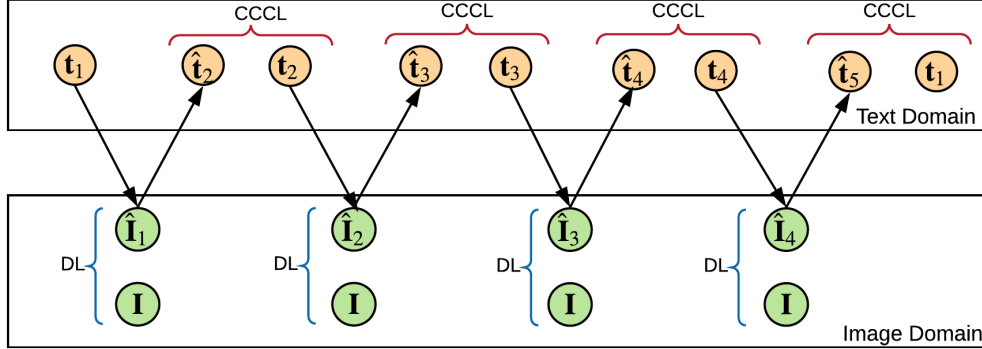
CCCL CCCL CCCL CCCL

$\mathbf{t}_1$ $\hat{\mathbf{t}}_2$ $\mathbf{t}_2$ $\hat{\mathbf{t}}_3$ $\mathbf{t}_3$ $\hat{\mathbf{t}}_4$ $\mathbf{t}_4$ $\hat{\mathbf{t}}_5$ $\mathbf{t}_1$

Text Domain

DL $\hat{\mathbf{I}}_1$ $\mathbf{I}$

DL $\hat{\mathbf{I}}_2$ $\mathbf{I}$

DL $\hat{\mathbf{I}}_3$ $\mathbf{I}$

DL $\hat{\mathbf{I}}_4$ $\mathbf{I}$

Image Domain